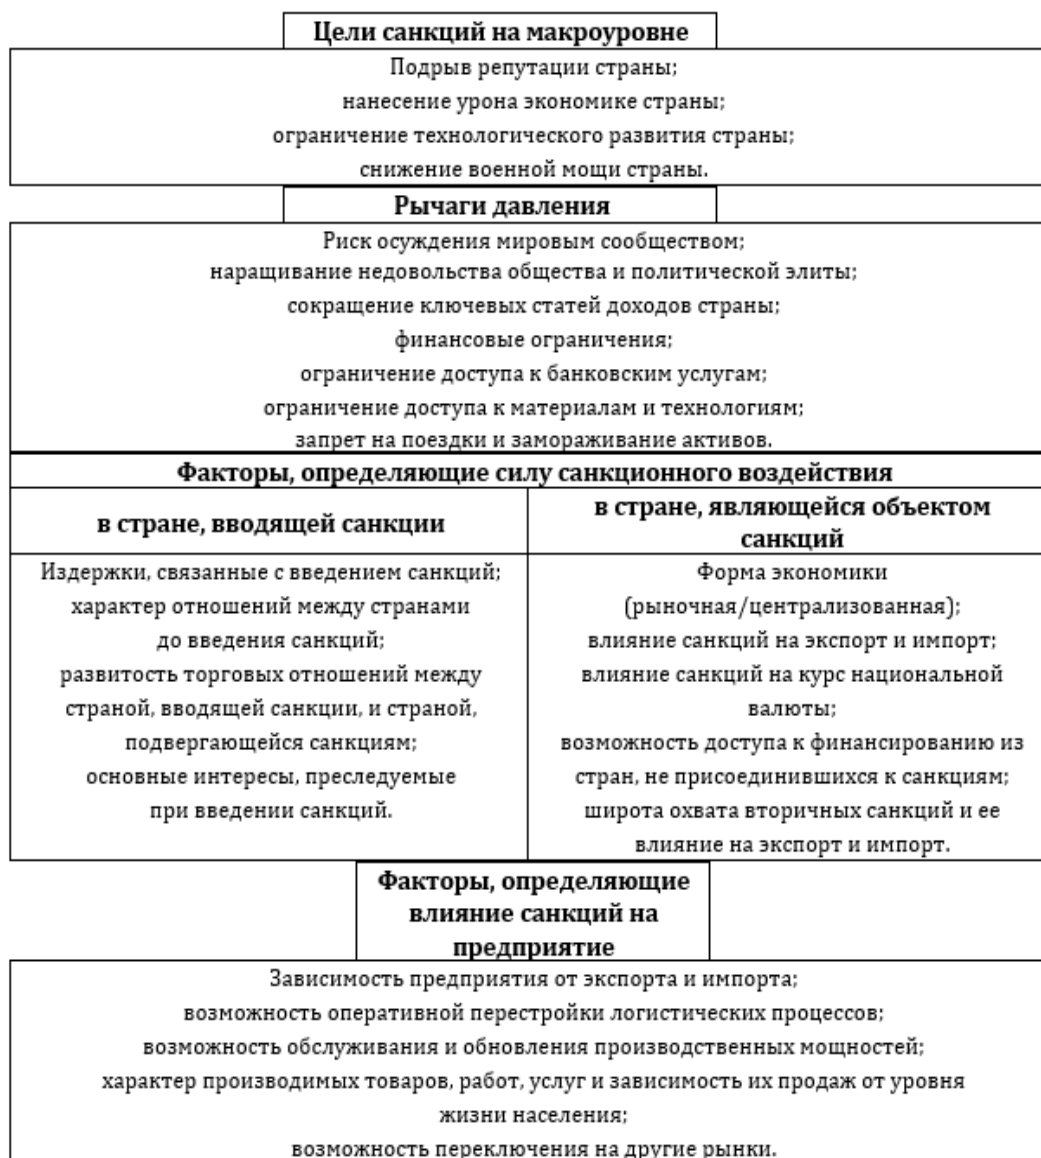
Цели санкций на макроуровне

Подрыв репутации страны;
нанесение урона экономике страны;
ограничение технологического развития страны;
снижение военной мощи страны.

Рычаги давления

Риск осуждения мировым сообществом;
наращивание недовольства общества и политической элиты;
сокращение ключевых статей доходов страны;
финансовые ограничения;
ограничение доступа к банковским услугам;
ограничение доступа к материалам и технологиям;
запрет на поездки и замораживание активов.

Факторы, определяющие силу санкционного воздействия

| в стране, вводящей санкции | в стране, являющейся объектом санкций |
|---|---|
| Издержки, связанные с введением санкций; характер отношений между странами до введения санкций; развитость торговых отношений между страной, вводящей санкции, и страной, подвергающейся санкциям; основные интересы, преследуемые при введении санкций. | Форма экономики (рыночная/централизованная); влияние санкций на экспорт и импорт; влияние санкций на курс национальной валюты; возможность доступа к финансированию из стран, не присоединившихся к санкциям; широта охвата вторичных санкций и ее влияние на экспорт и импорт. |

Факторы, определяющие влияние санкций на предприятие

Зависимость предприятия от экспорта и импорта;
возможность оперативной перестройки логистических процессов;
возможность обслуживания и обновления производственных мощностей;
характер производимых товаров, работ, услуг и зависимость их продаж от уровня жизни населения;
возможность переключения на другие рынки.